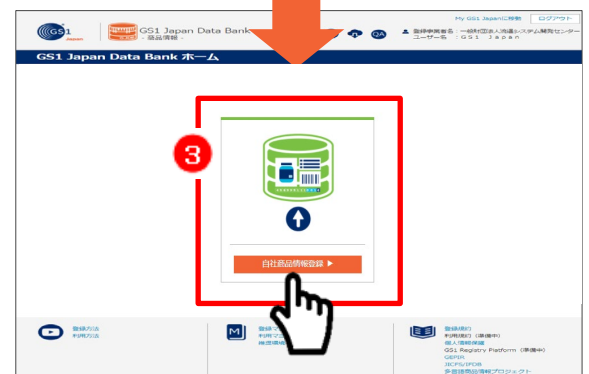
GS1 Japan

GS1 Japan Data Bank
- 商品情報 -

My GS1 Japanに移動　ログアウト

QA

登録事業者名：一般財団法人流通システム開発センター
ユーザー名：GS1 Japan

GS1 Japan Data Bank ホーム

3

自社商品情報登録 ▶

登録方法
利用方法

登録
利用
推進情報

登録規約
利用規約（準備中）
個人情報保護
GS1 Registry Platform（準備中）
GEPIR
JICFS/IFDB
多言語商品情報プロジェクト